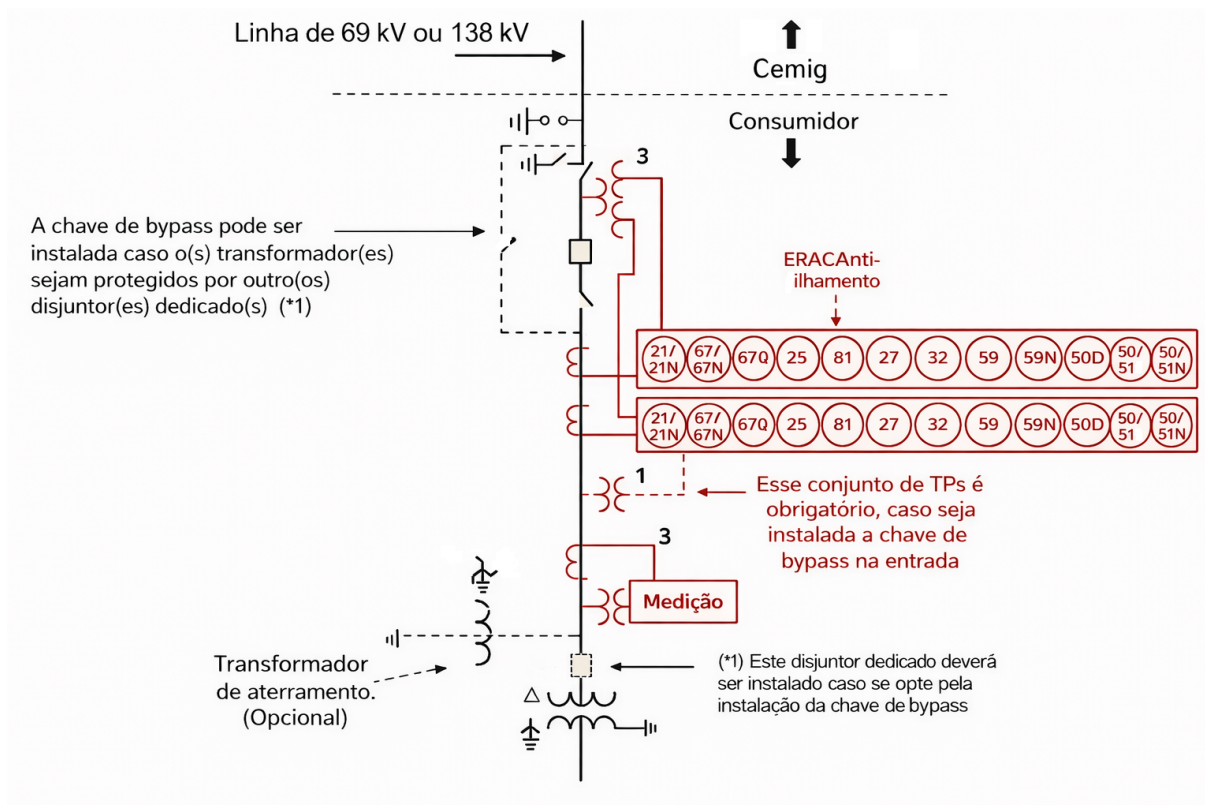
Linha de 69 kV ou 138 kV

Cemig

Consumidor

3

A chave de bypass pode ser instalada caso o(s) transformador(es) sejam protegidos por outro(os) disjuntor(es) dedicado(s) (*1)

ERACAnti-ilhamento

| 21/21N | 67/67N | 67Q | 25 | 81 | 27 | 32 | 59 | 59N | 50D | 50/51 | 50/51N |
|---|---|---|---|---|---|---|---|---|---|---|---|
| 21/21N | 67/67N | 67Q | 25 | 81 | 27 | 32 | 59 | 59N | 50D | 50/51 | 50/51N |

1

Esse conjunto de TPs é obrigatório, caso seja instalada a chave de bypass na entrada

3

Medição

Transformador de aterramento. (Opcional)

(*1) Este disjuntor dedicado deverá ser instalado caso se opte pela instalação da chave de bypass

$\Delta$